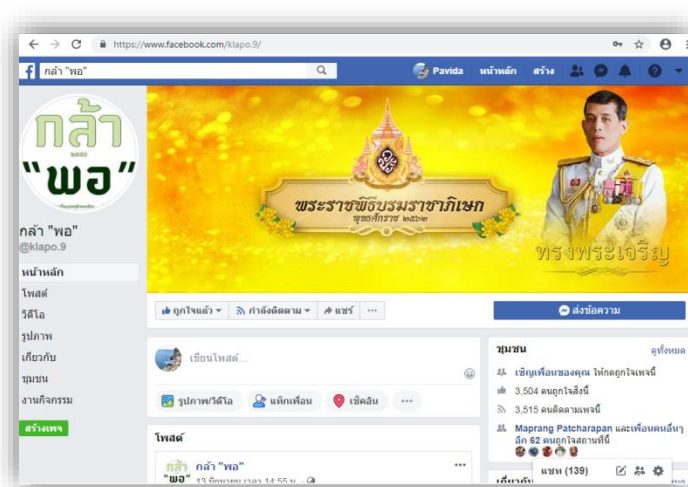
https://www.facebook.com/klapo.9/

กล้า "พอ"

Pavida หน้าหลัก สร้าง

กล้า "พอ"

พระราชพิธีบรมราชาภิเษก
พุทธศักราช ๒๕๖๒

ทรงพระเจริญ

กล้า "พอ"
@klapo.9

หน้าหลัก
โพสต์
วิดีโอ
รูปภาพ
เกี่ยวกับ
ชุมชน
งานกิจกรรม

สร้างเพจ

ถูกใจแล้ว ▾ กำลังติดตาม ▾ แชร์ ···

ส่งข้อความ

เขียนโพสต์...

รูปภาพ/วิดีโอ แท็กเพื่อน เช็คอิน ···

โพสต์

กล้า "พอ"
13 มิถุนายน เวลา 14:55 น.

ชุมชน
ดูทั้งหมด

เชิญเพื่อนของคุณ ให้กดถูกใจเพจนี้
3,504 คนถูกใจสิ่งนี้
3,515 คนติดตามเพจนี้
Maprang Patcharapan และเพื่อนคนอื่นๆ อีก 62 คนถูกใจสถานที่นี้

แชท (139)

เกี่ยวกับ